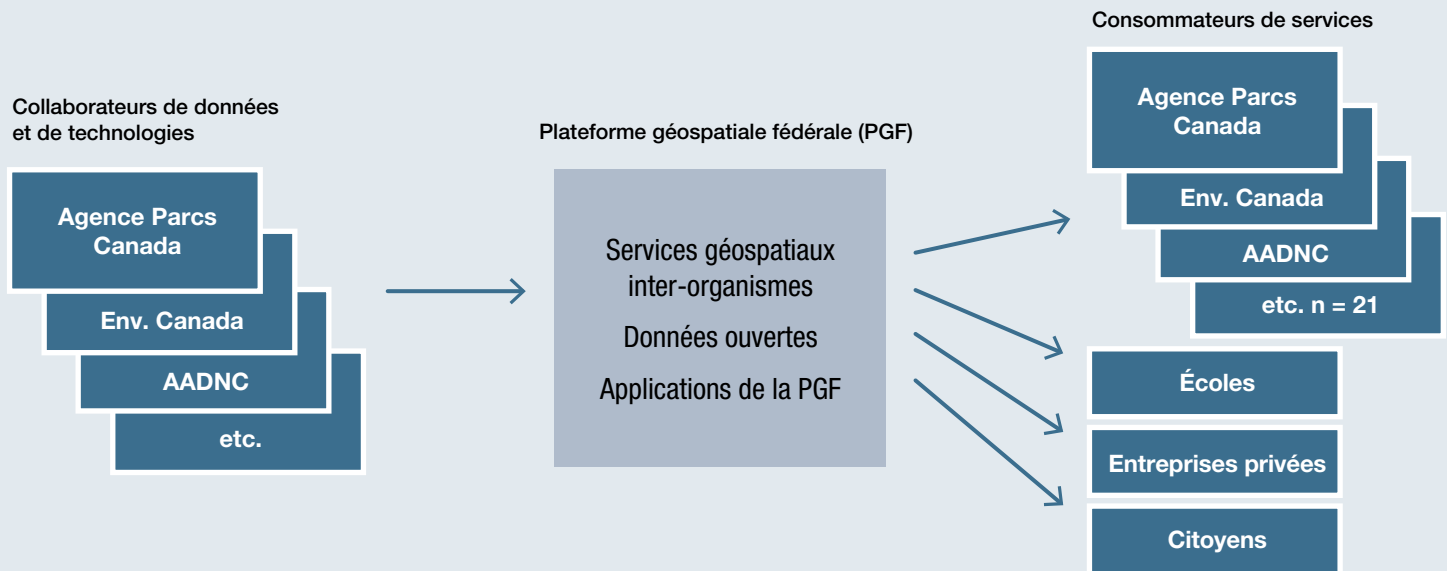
Collaborateurs de données et de technologies

Agence Parcs Canada

Env. Canada

AADNC

etc.

Plateforme géospatiale fédérale (PGF)

Services géospatiaux inter-organismes

Données ouvertes

Applications de la PGF

Consommateurs de services

Agence Parcs Canada

Env. Canada

AADNC

etc. n = 21

Écoles

Entreprises privées

Citoyens